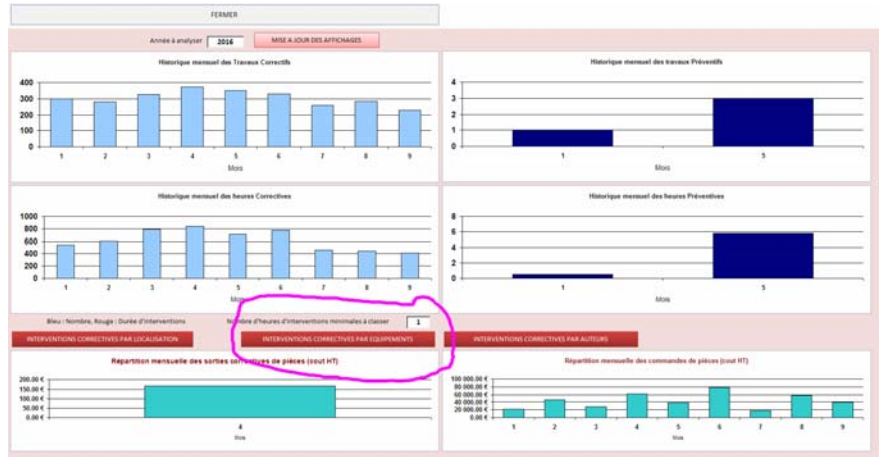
FERMER

Année à analyser 2016 MISE A JOUR DES AFFICHAGES

Historique mensuel des Travaux Correctifs

400
300
200
100
0

1 2 3 4 5 6 7 8 9

Mois

Historique mensuel des travaux Préventifs

4
3
2
1
0

1 5

Mois

Historique mensuel des heures Correctives

1000
800
600
400
200
0

1 2 3 4 5 6 7 8 9

Mois

Historique mensuel des heures Préventives

8
6
4
2
0

1 5

Mois

Bleu : Nombre, Rouge : Durée d'interventions

Nombre d'heures d'interventions minimales à classer 1

INTERVENTIONS CORRECTIVES PAR LOCALISATION

INTERVENTIONS CORRECTIVES PAR EQUIPEMENTS

INTERVENTIONS CORRECTIVES PAR AUTEURS

Répartition mensuelle des sorties correctives de pièces (cout HT)

200,00 €
150,00 €
100,00 €
50,00 €
0,00 €

4

Mois

Répartition mensuelle des commandes de pièces (cout HT)

100 000,00 €
80 000,00 €
60 000,00 €
40 000,00 €
20 000,00 €
0,00 €

1 2 3 4 5 6 7 8 9

Mois